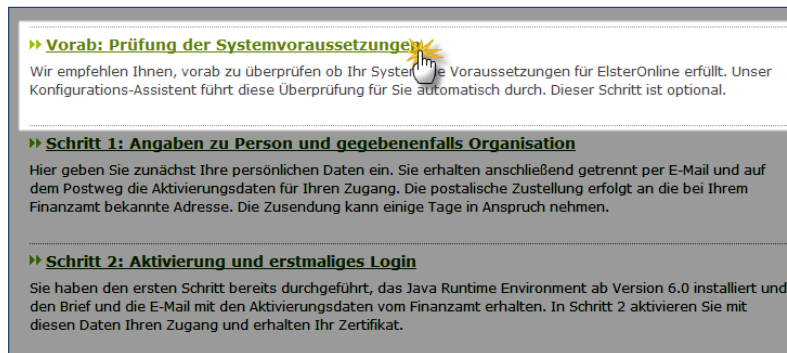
Vorab: Prüfung der Systemvoraussetzungen

Wir empfehlen Ihnen, vorab zu überprüfen ob Ihr System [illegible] Voraussetzungen für ElsterOnline erfüllt. Unser Konfigurations-Assistent führt diese Überprüfung für Sie automatisch durch. Dieser Schritt ist optional.

Schritt 1: Angaben zu Person und gegebenenfalls Organisation

Hier geben Sie zunächst Ihre persönlichen Daten ein. Sie erhalten anschließend getrennt per E-Mail und auf dem Postweg die Aktivierungsdaten für Ihren Zugang. Die postalische Zustellung erfolgt an die bei Ihrem Finanzamt bekannte Adresse. Die Zusendung kann einige Tage in Anspruch nehmen.

Schritt 2: Aktivierung und erstmaliges Login

Sie haben den ersten Schritt bereits durchgeführt, das Java Runtime Environment ab Version 6.0 installiert und den Brief und die E-Mail mit den Aktivierungsdaten vom Finanzamt erhalten. In Schritt 2 aktivieren Sie mit diesen Daten Ihren Zugang und erhalten Ihr Zertifikat.